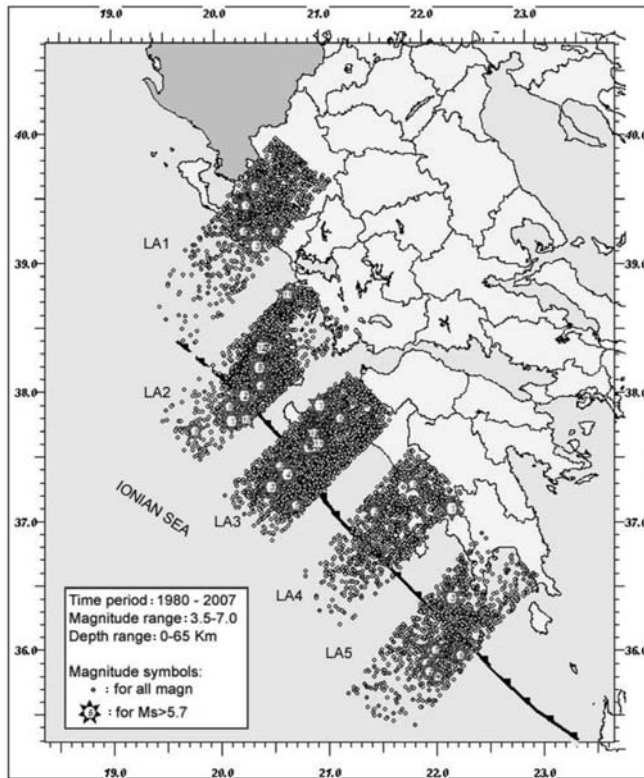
19.0
20.0
21.0
22.0
23.0

40.0
40.0
39.0
39.0
38.0
38.0
37.0
37.0
36.0
36.0

LA1
LA2
IONIAN SEA
LA3
LA4
LA5

Time period: 1980 - 2007
Magnitude range: 3.5-7.0
Depth range: 0-65 Km

Magnitude symbols:
• : for all magn
: for Ms>5.7

19.0
20.0
21.0
22.0
23.0